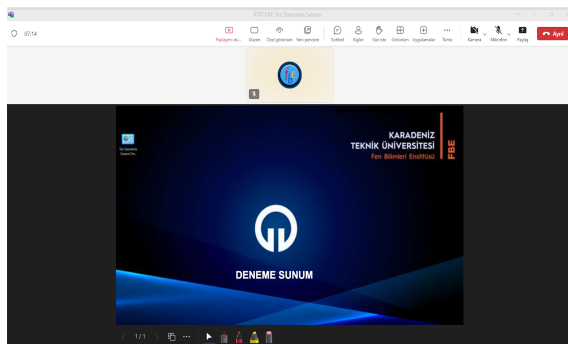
KTÜ-FBE Tez Savunma Sınavı

07:14

Paylaşımı du... Düzen Özel görünüm Yeni pencere Sohbet Kişiler Elini kaldır Görünüm Uygulamalar Diğer Kamera Mikrofon Paylaş Ayrıl

KARADENİZ TEKNİK ÜNİVERSİTESİ
Fen Bilimleri Enstitüsü
FBE

DENEME SUNUM

1 / 1